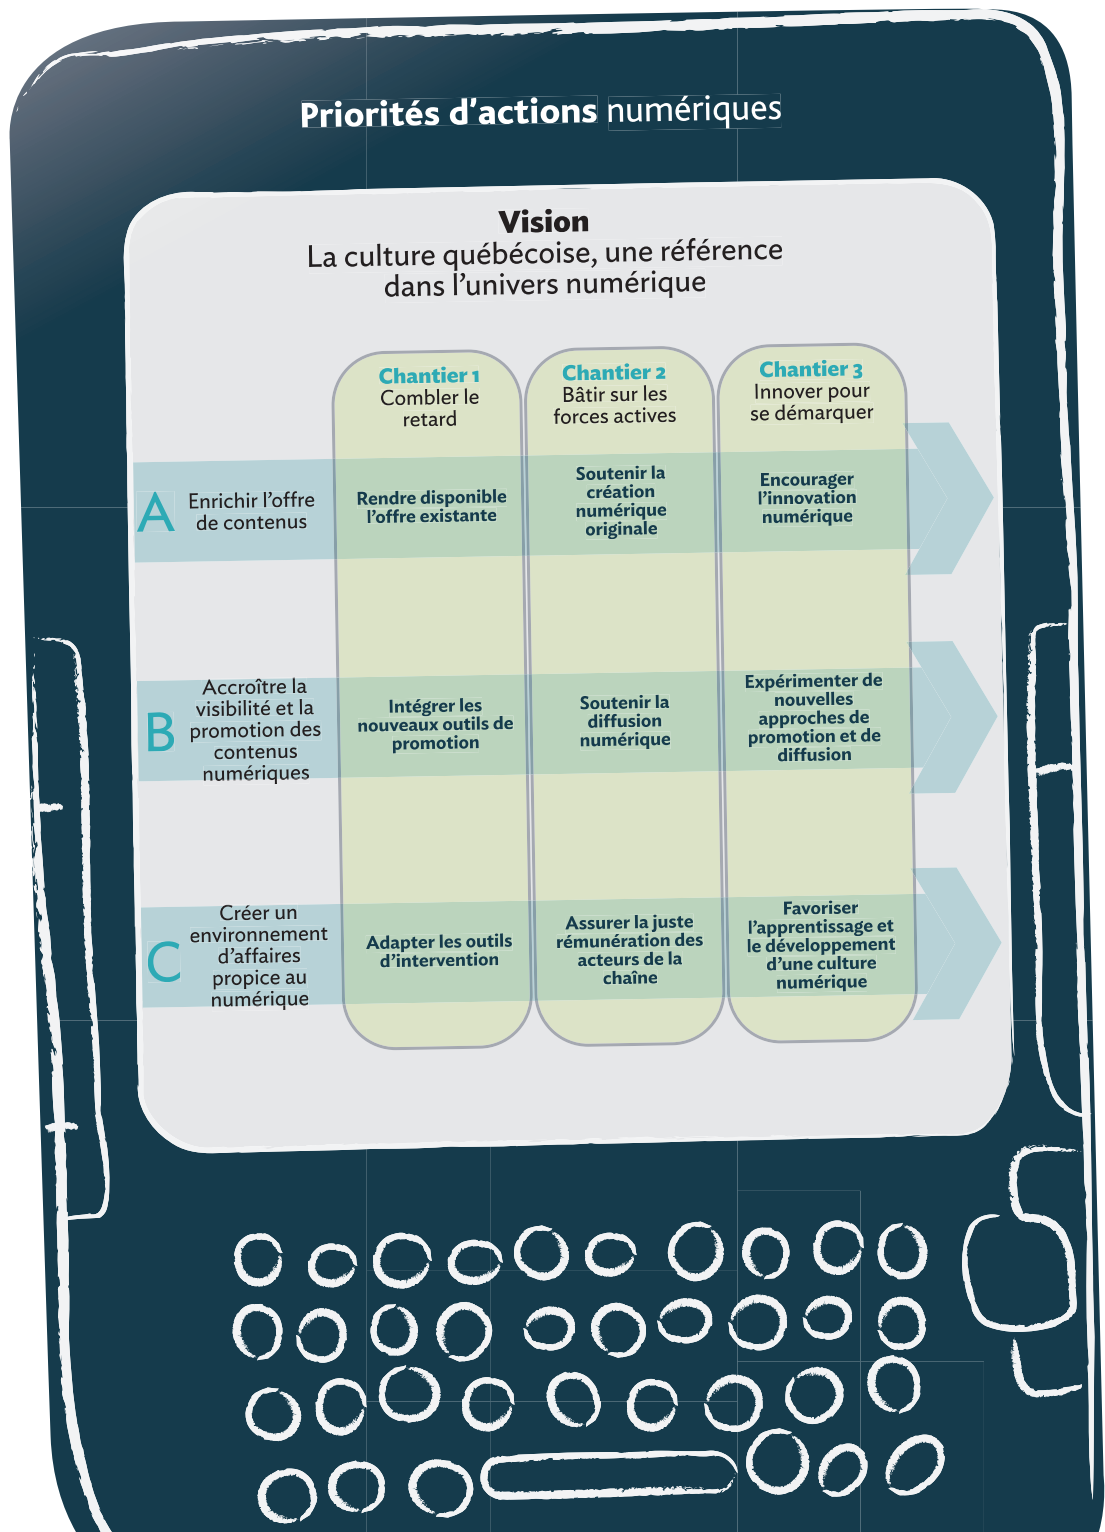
Priorités d'actions numériques

Vision
La culture québécoise, une référence dans l'univers numérique

| | Chantier 1 Combler le retard | Chantier 2 Bâtir sur les forces actives | Chantier 3 Innover pour se démarquer |
|---|---|---|---|
| A Enrichir l'offre de contenus | Rendre disponible l'offre existante | Soutenir la création numérique originale | Encourager l'innovation numérique |
| B Accroître la visibilité et la promotion des contenus numériques | Intégrer les nouveaux outils de promotion | Soutenir la diffusion numérique | Expérimenter de nouvelles approches de promotion et de diffusion |
| C Créer un environnement d'affaires propice au numérique | Adapter les outils d'intervention | Assurer la juste rémunération des acteurs de la chaîne | Favoriser l'apprentissage et le développement d'une culture numérique |